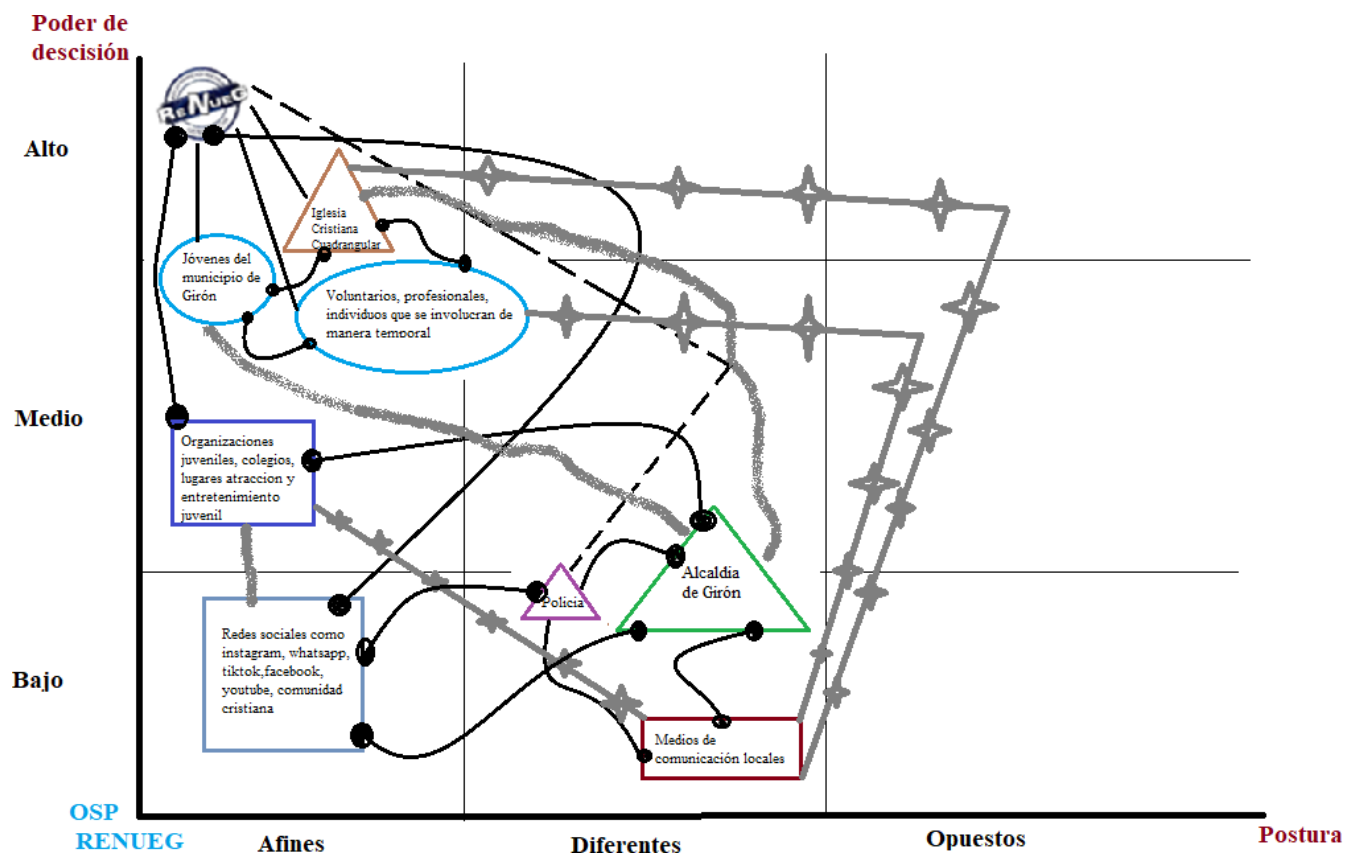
Poder de descisión

ReNueG

Alto

Iglesia Cristiana Cuadrangular

Jóvenes del municipio de Girón

Voluntarios, profesionales, individuos que se involucran de manera temporal

Medio

Organizaciones juveniles, colegios, lugares atraccion y entretenimiento juvenil

Alcaldia de Girón

Policia

Bajo

Redes sociales como instagram, whatsapp, tiktok,facebook, youtube, comunidad cristiana

Medios de comunicación locales

OSP RENUEG

Afines

Diferentes

Opuestos

Postura